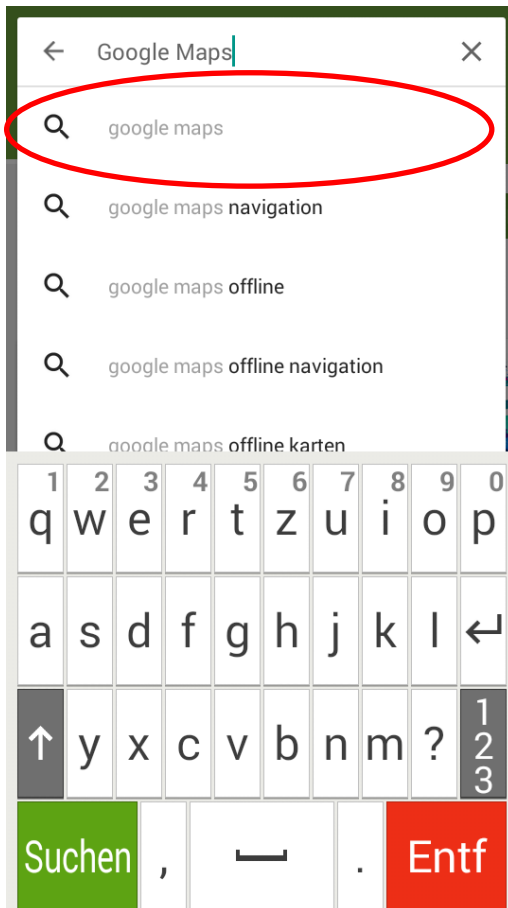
Google Maps

google maps

google maps navigation

google maps offline

google maps offline navigation

google maps offline karten

1 q 2 w 3 e 4 r 5 t 6 z 7 u 8 i 9 o 0 p

a s d f g h j k l

y x c v b n m ? 1 2 3

Suchen , . Entf